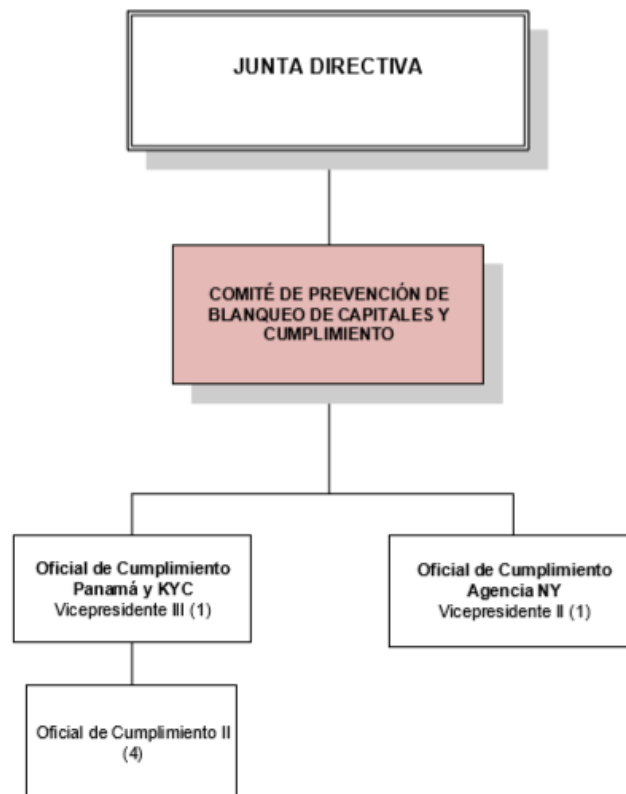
JUNTA DIRECTIVA

COMITÉ DE PREVENCIÓN DE BLANQUEO DE CAPITALES Y CUMPLIMIENTO

Oficial de Cumplimiento Panamá y KYC
Vicepresidente III (1)

Oficial de Cumplimiento Agencia NY
Vicepresidente II (1)

Oficial de Cumplimiento II (4)